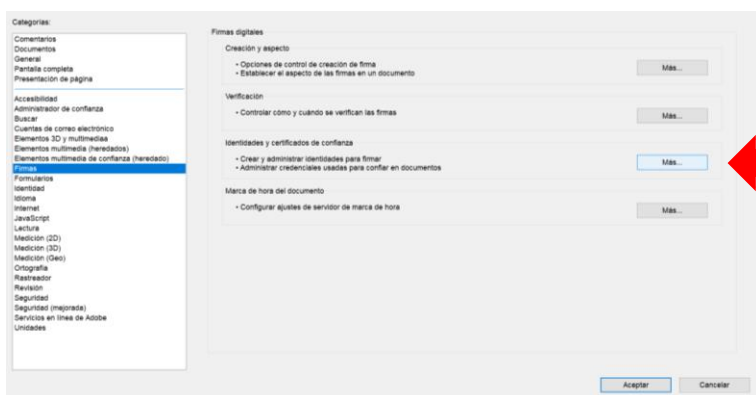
Categorías:

Comentarios
Documentos
General
Pantalla completa
Presentación de página

Accesibilidad
Administrador de confianza
Buscar
Cuentas de correo electrónico
Elementos 3D y multimedia
Elementos multimedia (heredados)
Elementos multimedia de confianza (heredado)
Firmas
Formularios
Identidad
Idioma
Internet
JavaScript
Lectura
Medición (2D)
Medición (3D)
Medición (Geo)
Ortografía
Rastreador
Revisión
Seguridad
Seguridad (mejorada)
Servicios en línea de Adobe
Unidades

Firmas digitales

Creación y aspecto
• Opciones de control de creación de firma
• Establecer el aspecto de las firmas en un documento
Más...

Verificación
• Controlar cómo y cuándo se verifican las firmas
Más...

Identidades y certificados de confianza
• Crear y administrar identidades para firmar
• Administrar credenciales usadas para confiar en documentos
Más...

Marca de hora del documento
• Configurar ajustes de servidor de marca de hora
Más...

Aceptar
Cancelar